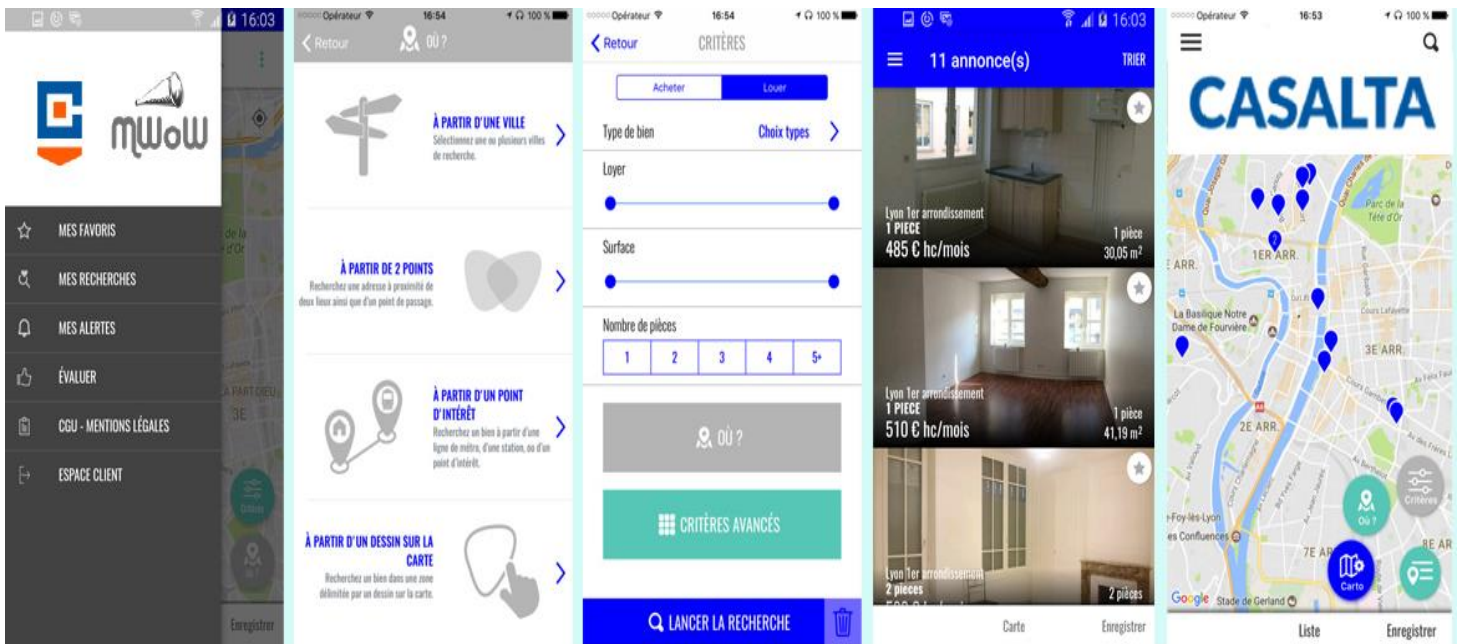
16:03

mWoW

MES FAVORIS

MES RECHERCHES

MES ALERTES

ÉVALUER

CGU - MENTIONS LÉGALES

ESPACE CLIENT

Enregistrer

Opérateur 16:54 100 %

Retour OÙ ?

À PARTIR D'UNE VILLE
Sélectionnez une ou plusieurs villes de recherche.

À PARTIR DE 2 POINTS
Recherchez une adresse à proximité de deux lieux ainsi que d'un point de passage.

À PARTIR D'UN POINT D'INTÉRÊT
Recherchez un bien à partir d'une ligne de métro, d'une station, ou d'un point d'intérêt.

À PARTIR D'UN DESSIN SUR LA CARTE
Recherchez un bien dans une zone délimitée par un dessin sur la carte.

Opérateur 16:54 100 %

Retour CRITÈRES

Acheter Louer

Type de bien Choix types

Loyer

Surface

Nombre de pièces

| 1 | 2 | 3 | 4 | 5+ |
|---|---|---|---|---|

OÙ ?

CRITÈRES AVANCÉS

LANCER LA RECHERCHE

16:03

11 annonce(s) TRIER

Lyon 1er arrondissement
1 PIECE
485 € hc/mois
1 pièce
30,05 m²

Lyon 1er arrondissement
1 PIECE
510 € hc/mois
1 pièce
41,19 m²

Lyon 1er arrondissement
2 pièces
2 pièces

Carte Enregistrer

Opérateur 16:53 100 %

CASALTA

Parc de la Tête d'Or
1ER ARR.
E ARR.
La Basilique Notre Dame de Fourvière
Cours Lafayette
3E ARR.
2E ARR.
-Foy-lès-Lyon
es Confluences
7E AR
8E AR
Où ?
Critères
Carto
Google Stade de Gerland

Liste Enregistrer